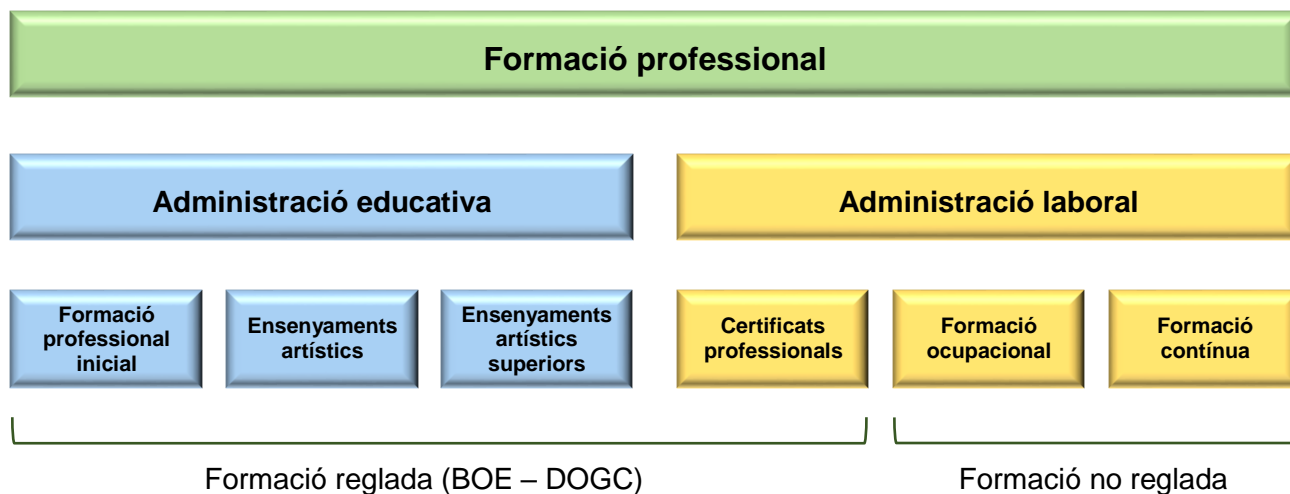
Formació professional

Administració educativa

Administració laboral

Formació professional inicial

Ensenyaments artístics

Ensenyaments artístics superiors

Certificats professionals

Formació ocupacional

Formació contínua

Formació reglada (BOE – DOGC)

Formació no reglada